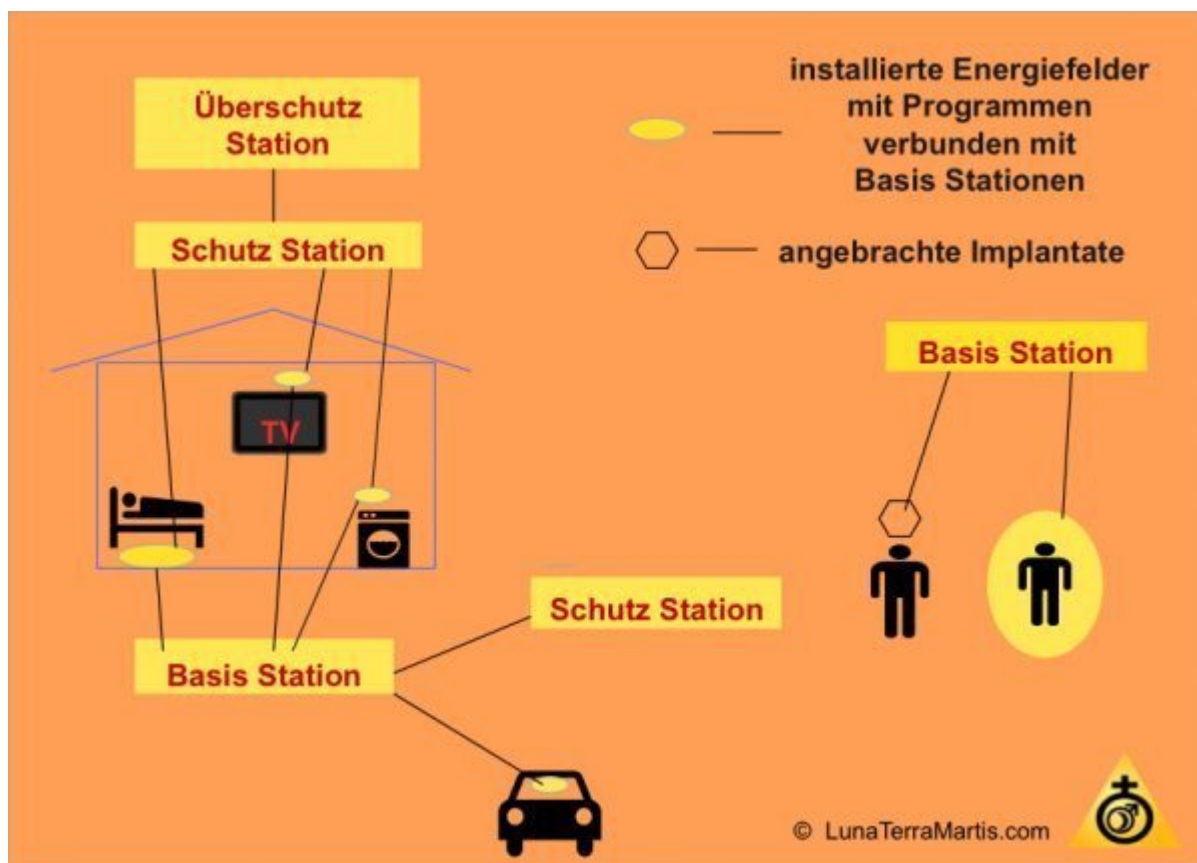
Überschutz Station

Schutz Station

installierte Energiefelder mit Programmen verbunden mit Basis Stationen

angebrachte Implantate

Basis Station

TV

Schutz Station

Basis Station

© LunaTerraMartis.com